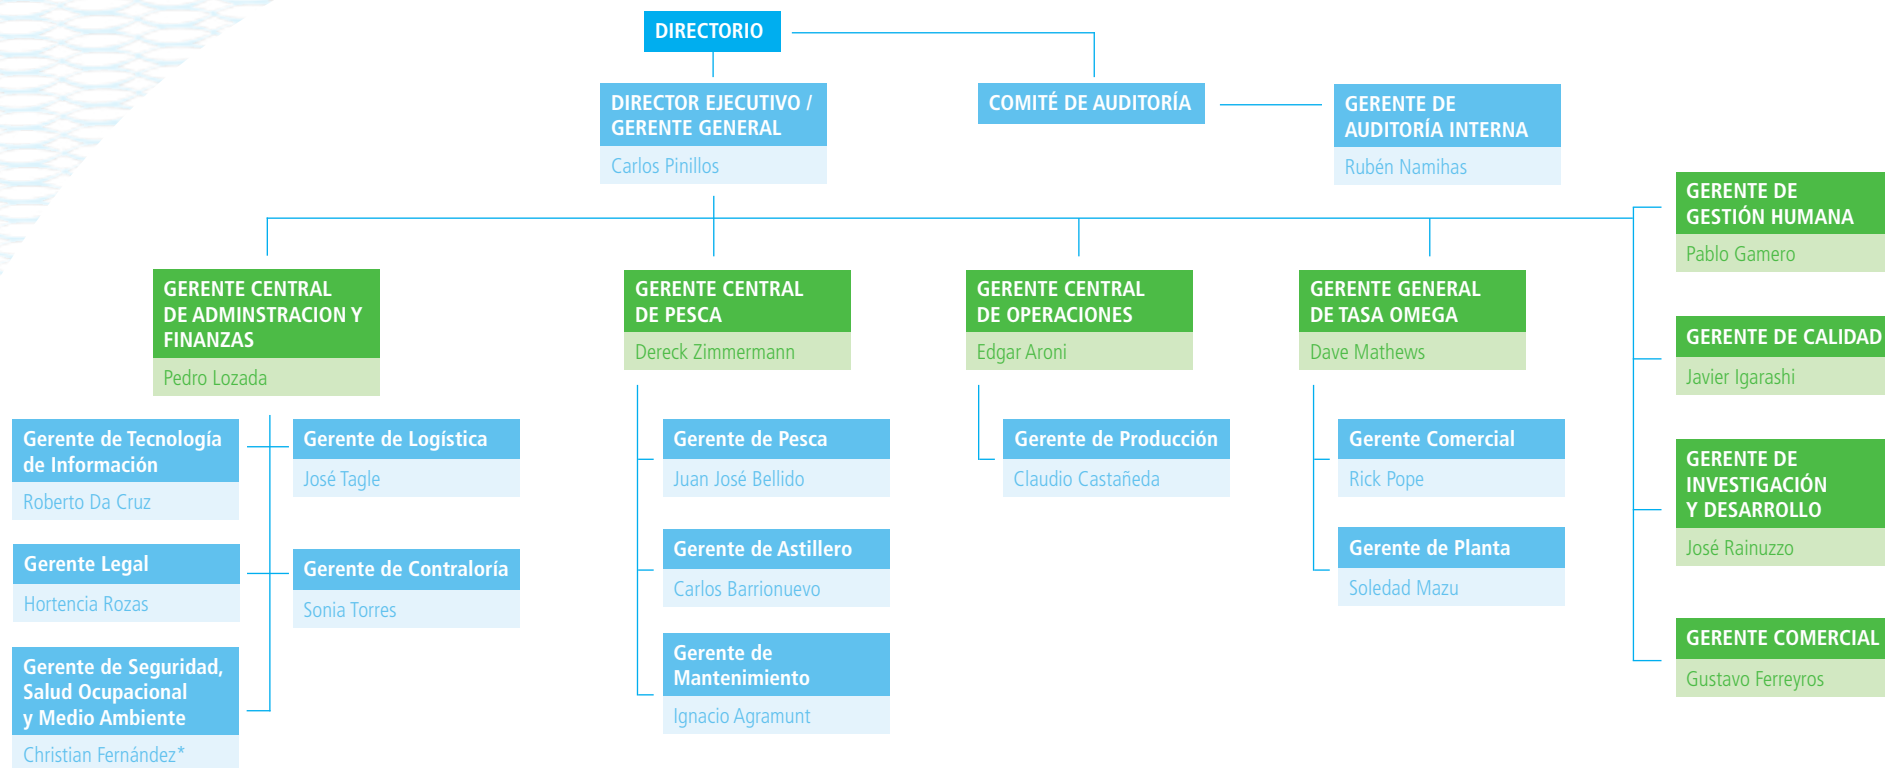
DIRECTORIO

DIRECTOR EJECUTIVO / GERENTE GENERAL
Carlos Pinillos

COMITÉ DE AUDITORÍA

GERENTE DE AUDITORÍA INTERNA
Rubén Namihas

GERENTE DE GESTIÓN HUMANA
Pablo Gamero

GERENTE CENTRAL DE ADMINSTRACION Y FINANZAS
Pedro Lozada

GERENTE CENTRAL DE PESCA
Dereck Zimmermann

GERENTE CENTRAL DE OPERACIONES
Edgar Aroni

GERENTE GENERAL DE TASA OMEGA
Dave Mathews

GERENTE DE CALIDAD
Javier Igarashi

Gerente de Tecnología de Información
Roberto Da Cruz

Gerente de Logística
José Tagle

Gerente Legal
Hortencia Rozas

Gerente de Contraloría
Sonia Torres

Gerente de Seguridad, Salud Ocupacional y Medio Ambiente
Christian Fernández*

Gerente de Pesca
Juan José Bellido

Gerente de Astillero
Carlos Barrionuevo

Gerente de Mantenimiento
Ignacio Agramunt

Gerente de Producción
Claudio Castañeda

Gerente Comercial
Rick Pope

Gerente de Planta
Soledad Mazu

GERENTE DE INVESTIGACIÓN Y DESARROLLO
José Rainuzzo

GERENTE COMERCIAL
Gustavo Ferreyros